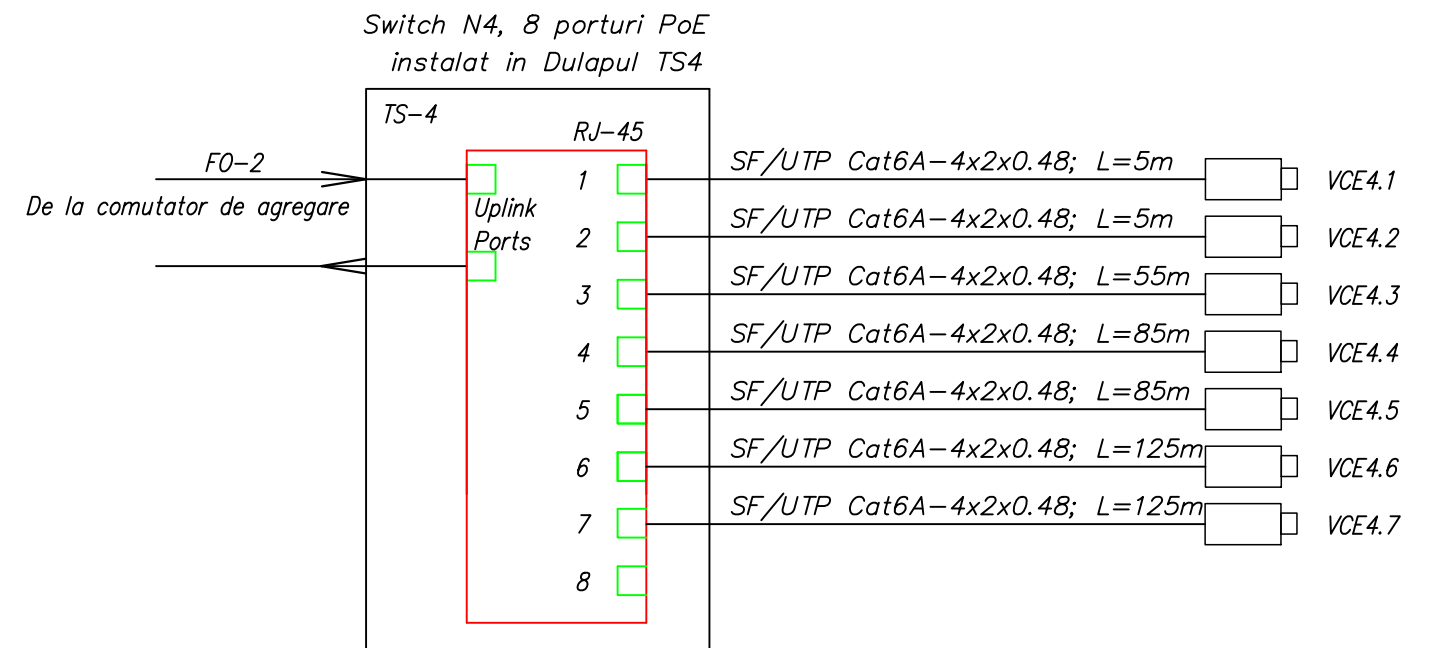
Switch N4, 8 porturi PoE
instalat in Dulapul TS4

TS-4

RJ-45

FO-2
De la comutator de agregare

Uplink
Ports

1 SF/UTP Cat6A-4x2x0.48; L=5m VCE4.1
2 SF/UTP Cat6A-4x2x0.48; L=5m VCE4.2
3 SF/UTP Cat6A-4x2x0.48; L=55m VCE4.3
4 SF/UTP Cat6A-4x2x0.48; L=85m VCE4.4
5 SF/UTP Cat6A-4x2x0.48; L=85m VCE4.5
6 SF/UTP Cat6A-4x2x0.48; L=125m VCE4.6
7 SF/UTP Cat6A-4x2x0.48; L=125m VCE4.7
8